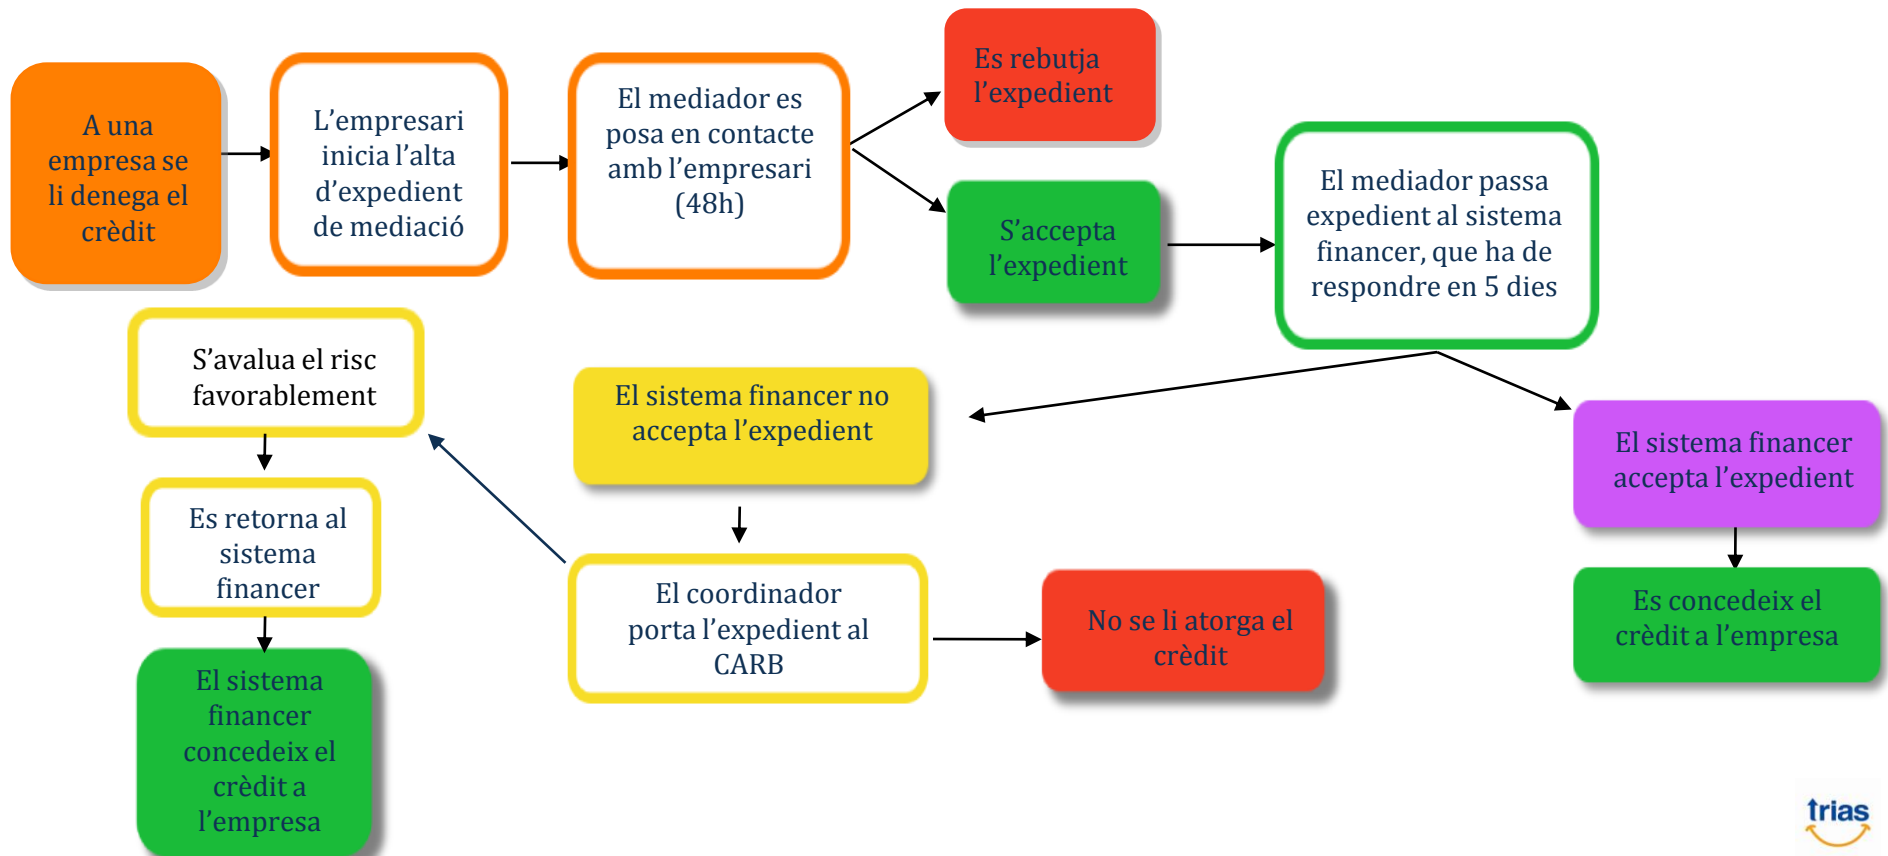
A una empresa se li denega el crèdit

L'empresari inicia l'alta d'expedient de mediació

El mediador es posa en contacte amb l'empresari (48h)

Es rebutja l'expedient

S'accepta l'expedient

El mediador passa expedient al sistema financer, que ha de respondre en 5 dies

El sistema financer no accepta l'expedient

El sistema financer accepta l'expedient

Es concedeix el crèdit a l'empresa

El coordinador porta l'expedient al CARB

No se li atorga el crèdit

S'avalua el risc favorablement

Es retorna al sistema financer

El sistema financer concedeix el crèdit a l'empresa

trias